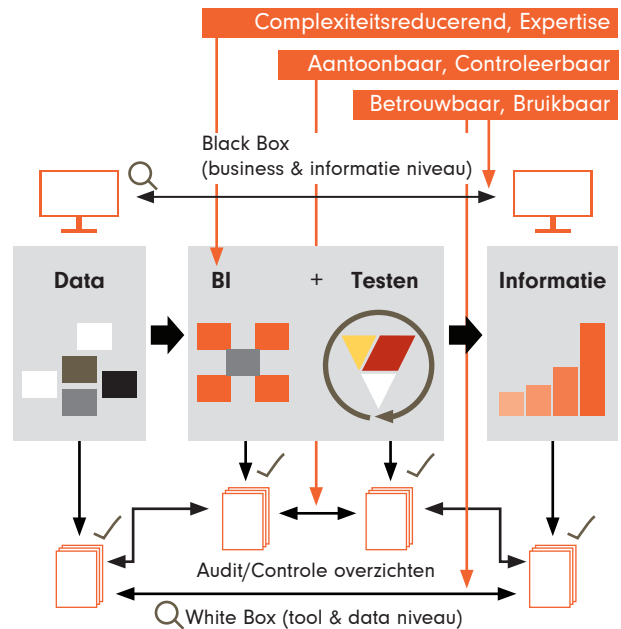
Complexiteitsreducerend, Expertise

Aantoonbaar, Controleerbaar

Betrouwbaar, Bruikbaar

Black Box
(business & informatie niveau)

Data

BI + Testen

Informatie

Audit/Controle overzichten

White Box (tool & data niveau)